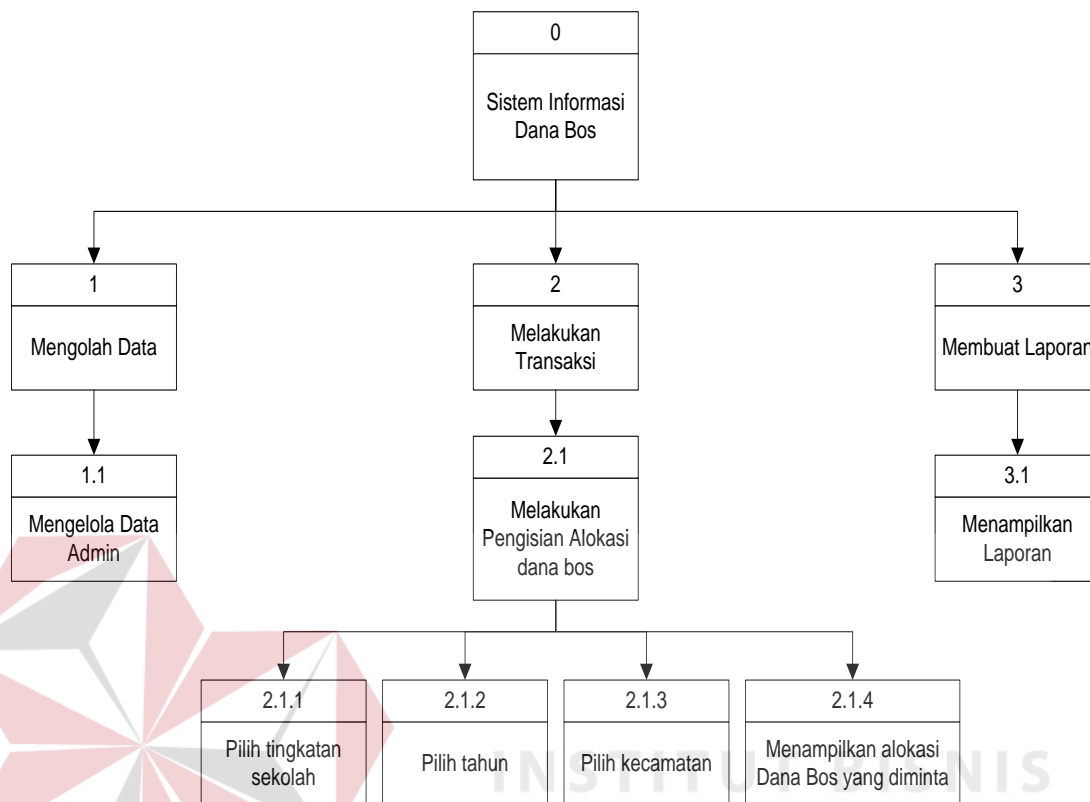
0

Sistem Informasi Dana Bos

1

Mengolah Data

1.1

Mengelola Data Admin

2

Melakukan Transaksi

2.1

Melakukan Pengisian Alokasi dana bos

2.1.1

Pilih tingkatan sekolah

2.1.2

Pilih tahun

2.1.3

Pilih kecamatan

2.1.4

Menampilkan alokasi Dana Bos yang diminta

3

Membuat Laporan

3.1

Menampilkan Laporan

INSTITUT BISNIS